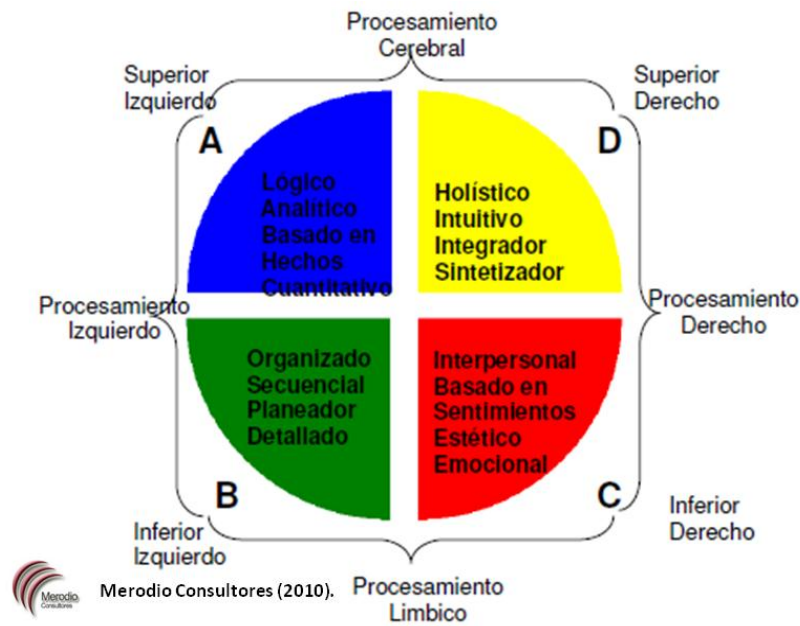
Procesamiento Cerebral

Superior Izquierdo

Superior Derecho

A

D

Lógico
Analítico
Basado en
Hechos
Cuantitativo

Holístico
Intuitivo
Integrador
Sintetizador

Procesamiento Izquierdo

Procesamiento Derecho

Organizado
Secuencial
Planeador
Detallado

Interpersonal
Basado en
Sentimientos
Estético
Emocional

B

C

Inferior Izquierdo

Inferior Derecho

Procesamiento Limbico

Merodio Consultores

Merodio Consultores (2010).